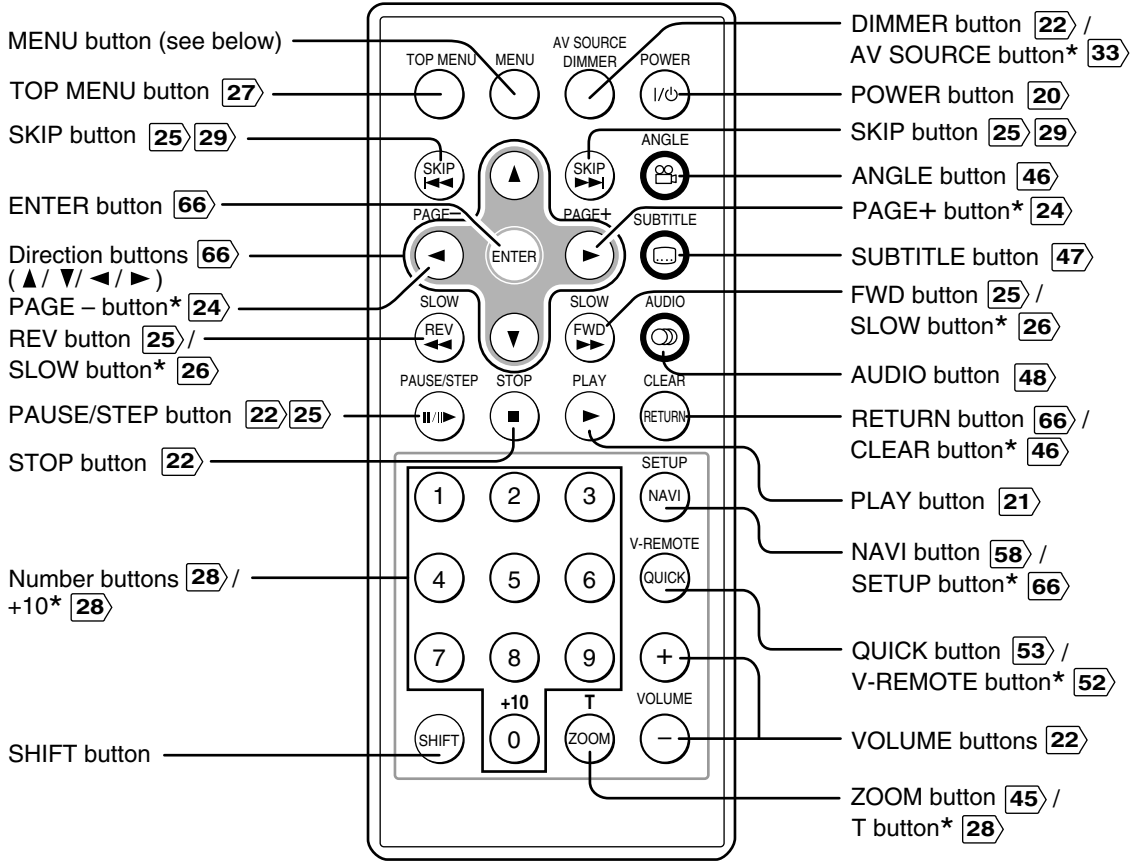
MENU button (see below)
TOP MENU button 27
SKIP button 25 29
ENTER button 66
Direction buttons 66 ( ▲/ ▼/ ◄ / ► )
PAGE – button* 24
REV button 25 / SLOW button* 26
PAUSE/STEP button 22 25
STOP button 22
Number buttons 28 / +10* 28
SHIFT button

TOP MENU MENU AV SOURCE DIMMER POWER
I/⏻
SKIP SKIP ANGLE
PAGE– PAGE+ SUBTITLE
ENTER
SLOW SLOW AUDIO
REV FWD
PAUSE/STEP STOP PLAY CLEAR
RETURN
SETUP
1 2 3 NAVI
V-REMOTE
4 5 6 QUICK
7 8 9 +
+10 T VOLUME
SHIFT 0 ZOOM –

DIMMER button 22 / AV SOURCE button* 33
POWER button 20
SKIP button 25 29
ANGLE button 46
PAGE+ button* 24
SUBTITLE button 47
FWD button 25 / SLOW button* 26
AUDIO button 48
RETURN button 66 / CLEAR button* 46
PLAY button 21
NAVI button 58 / SETUP button* 66
QUICK button 53 / V-REMOTE button* 52
VOLUME buttons 22
ZOOM button 45 / T button* 28